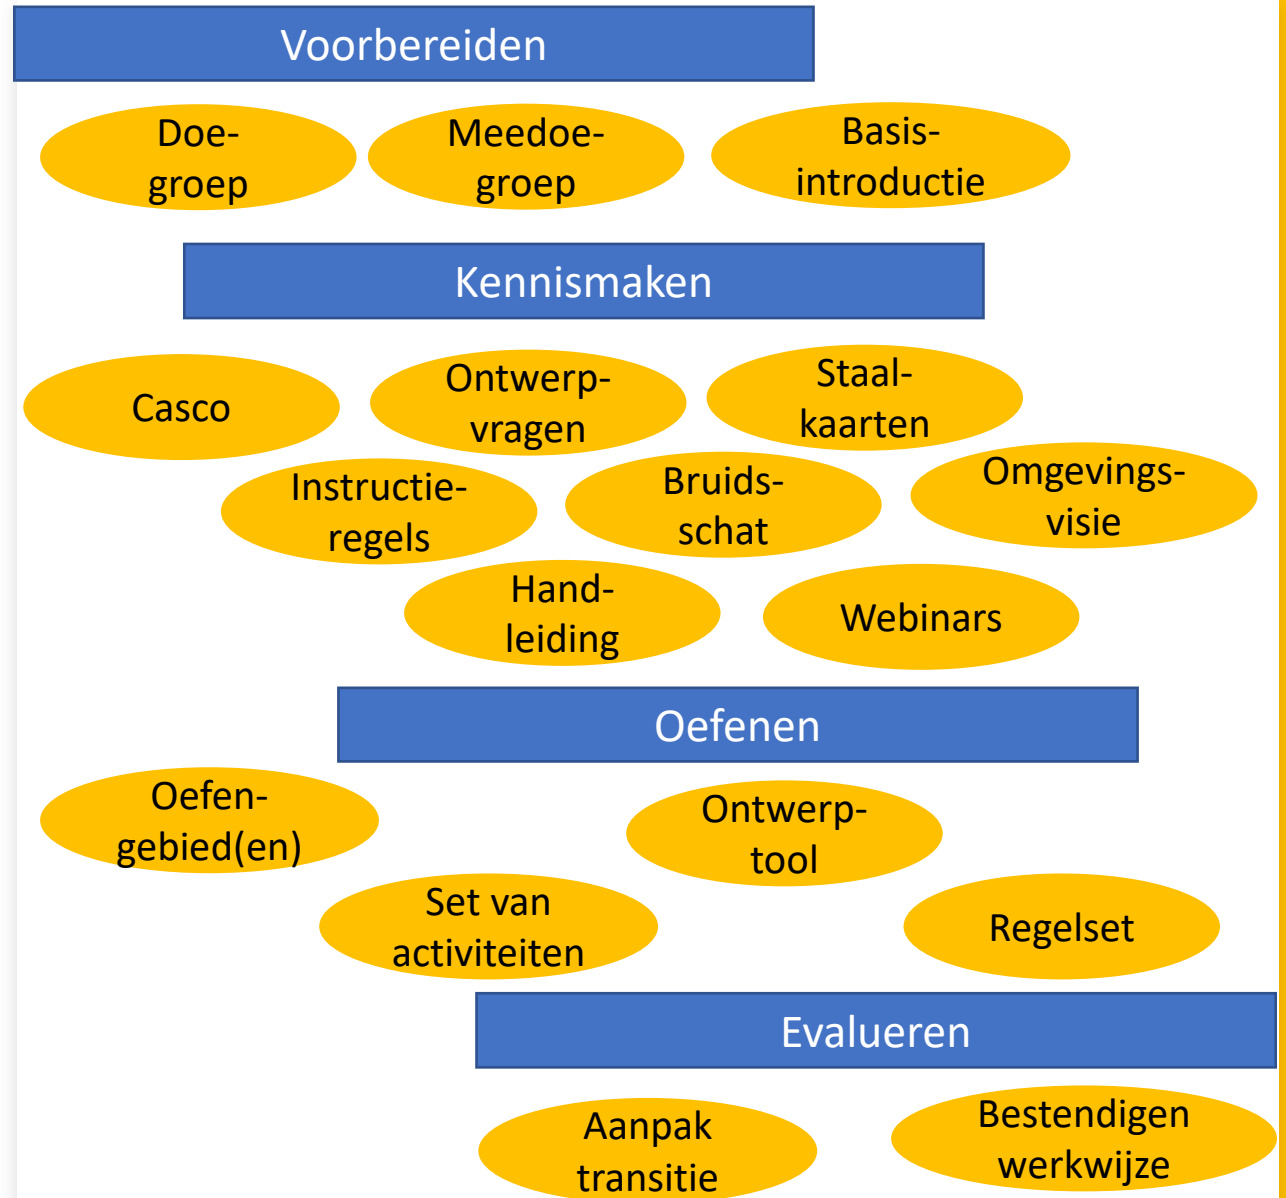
Voorbereiden

Doe-groep

Meedoe-groep

Basis-introductie

Kennismaken

Casco

Ontwerp-vragen

Staal-kaarten

Instructie-regels

Bruids-schat

Omgevings-visie

Hand-leiding

Webinars

Oefenen

Oefen-gebied(en)

Ontwerp-tool

Set van activiteiten

Regelset

Evalueren

Aanpak transitie

Bestendigen werkwijze